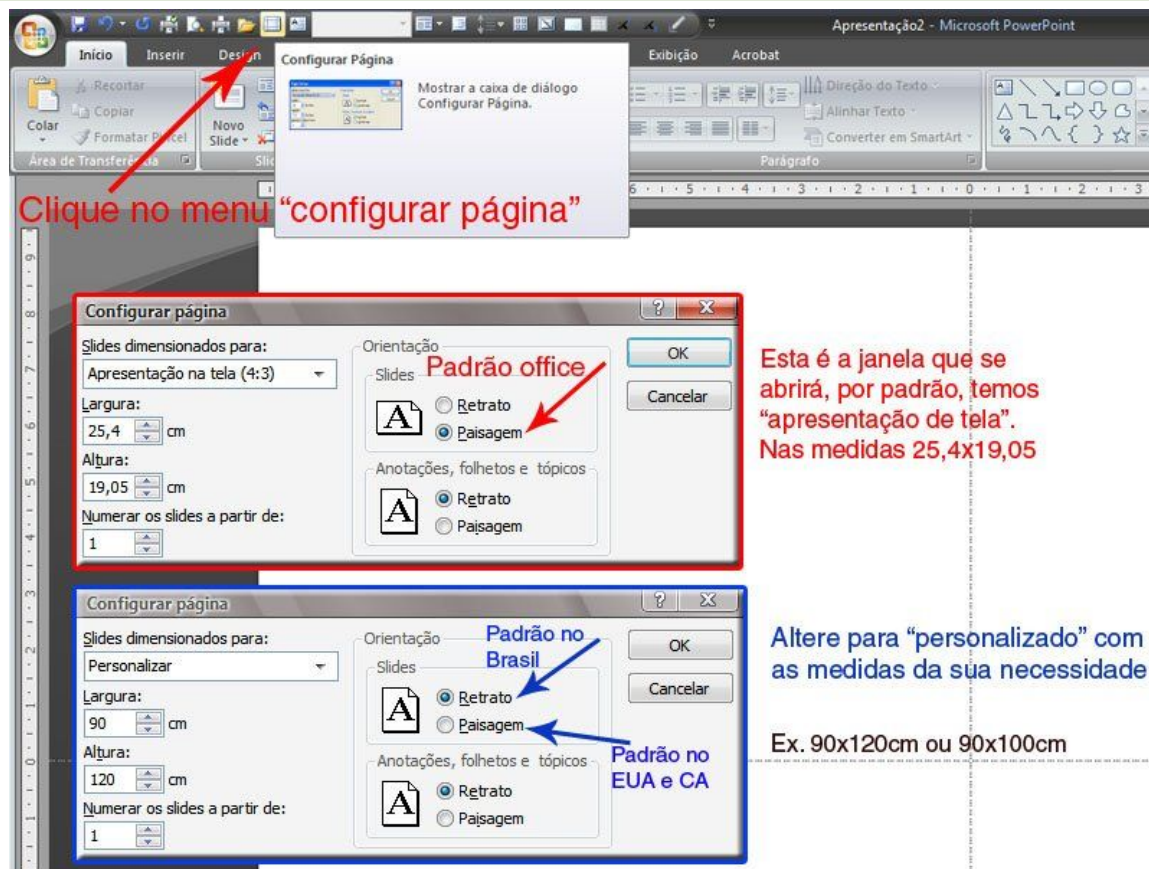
Apresentação2 - Microsoft PowerPoint

Início Inserir Design Exibição Acrobat

Colar
Recortar
Copiar
Formatar Pincel
Área de Transferência

Novo Slide
Slides

Configurar Página
Mostrar a caixa de diálogo Configurar Página.

Direção do Texto
Alinhar Texto
Converter em SmartArt
Parágrafo

Clique no menu "configurar página"

Configurar página
Slides dimensionados para:
Apresentação na tela (4:3)
Largura:
25,4 cm
Altura:
19,05 cm
Numerar os slides a partir de:
1
Orientação
Slides
Padrão office
Retrato
Paisagem
Anotações, folhetos e tópicos
Retrato
Paisagem
OK
Cancelar

Esta é a janela que se abrirá, por padrão, temos "apresentação de tela". Nas medidas 25,4x19,05

Configurar página
Slides dimensionados para:
Personalizar
Largura:
90 cm
Altura:
120 cm
Numerar os slides a partir de:
1
Orientação
Padrão no Brasil
Slides
Retrato
Paisagem
Padrão no EUA e CA
Anotações, folhetos e tópicos
Retrato
Paisagem
OK
Cancelar

Altere para "personalizado" com as medidas da sua necessidade

Ex. 90x120cm ou 90x100cm